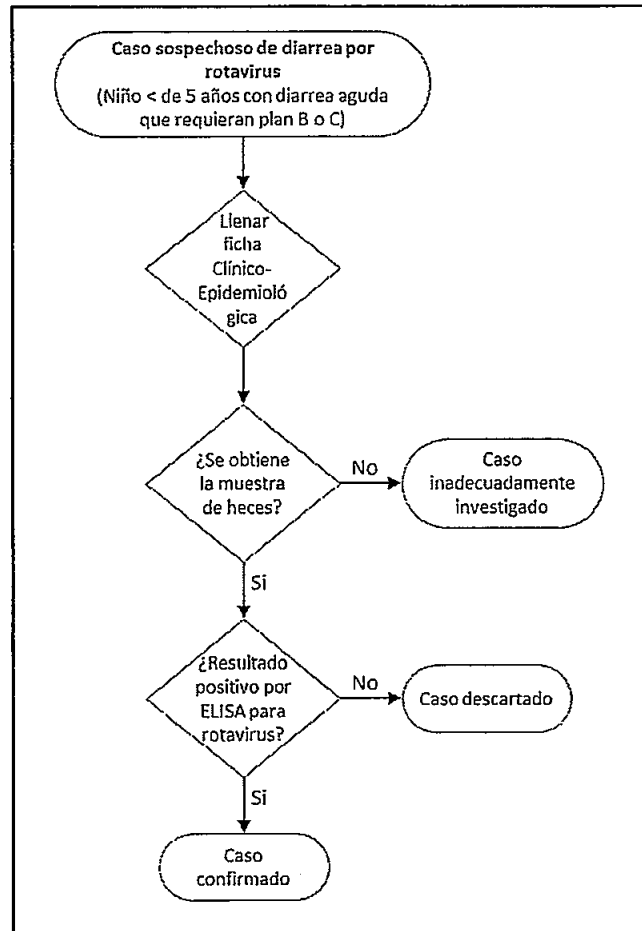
Caso sospechoso de diarrea por rotavirus
(Niño < de 5 años con diarrea aguda que requieran plan B o C)

Llenar ficha Clínico-Epidemioló gica

¿Se obtiene la muestra de heces?

No

Caso inadecuadamente investigado

Si

¿Resultado positivo por ELISA para rotavirus?

No

Caso descartado

Si

Caso confirmado